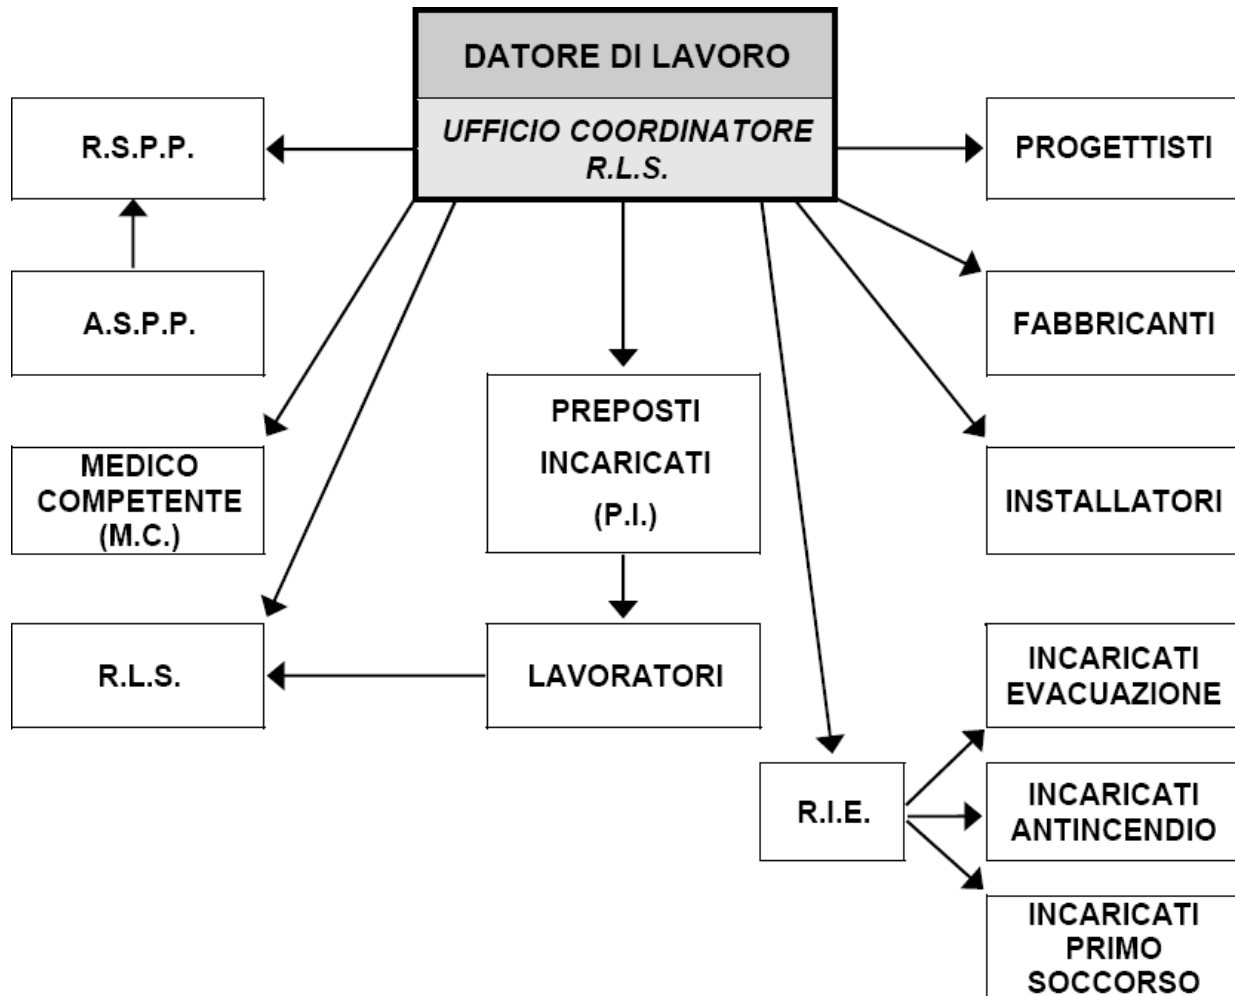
DATORE DI LAVORO

UFFICIO COORDINATORE R.L.S.

R.S.P.P.

A.S.P.P.

MEDICO COMPETENTE (M.C.)

R.L.S.

PREPOSTI INCARICATI (P.I.)

LAVORATORI

PROGETTISTI

FABBRICANTI

INSTALLATORI

R.I.E.

INCARICATI EVACUAZIONE

INCARICATI ANTINCENDIO

INCARICATI PRIMO SOCCORSO